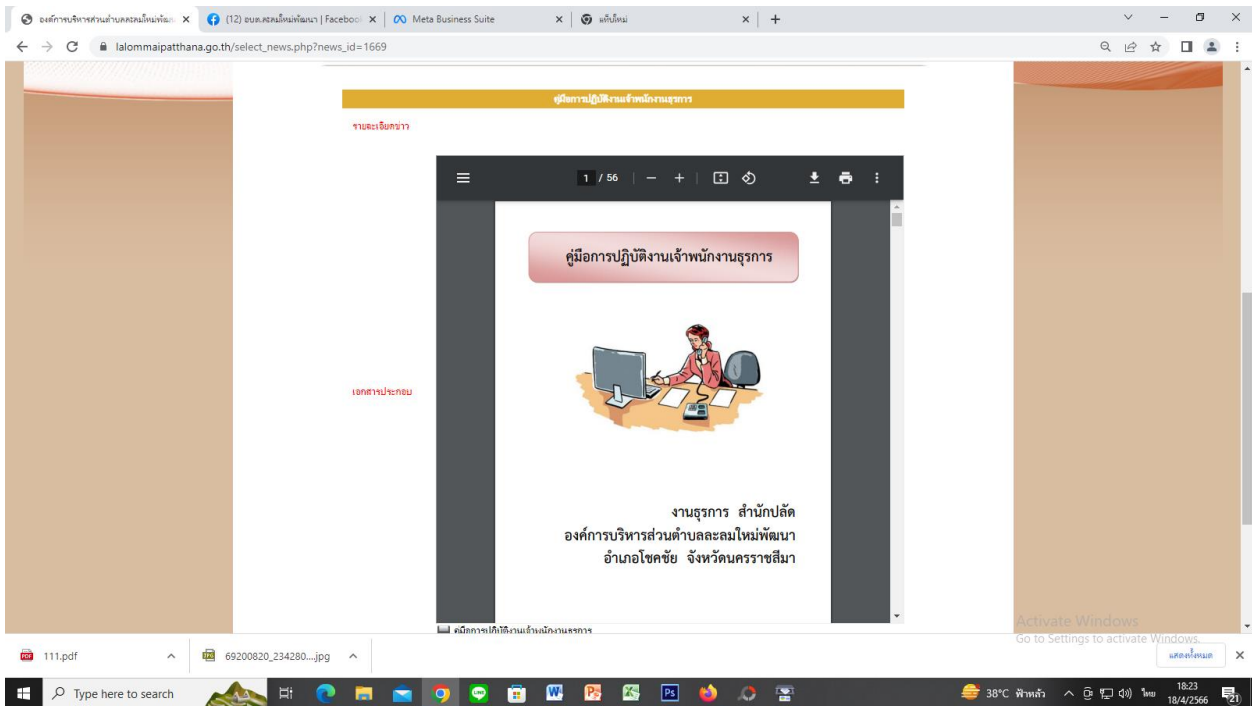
องค์การบริหารส่วนตำบลละลมใหม่พัฒ ×
(12) อบต.ละลมใหม่พัฒนา | Faceboo ×
Meta Business Suite ×
แท็บใหม่ ×
+

lalommaipatthana.go.th/select_news.php?news_id=1669

คู่มือการปฏิบัติงานเจ้าพนักงานธุรการ

รายละเอียดข่าว

1 / 56

คู่มือการปฏิบัติงานเจ้าพนักงานธุรการ

งานธุรการ สำนักปลัด
องค์การบริหารส่วนตำบลละลมใหม่พัฒนา
อำเภอโชคชัย จังหวัดนครราชสีมา

เอกสารประกอบ

คู่มือการปฏิบัติงานเจ้าพนักงานธุรการ

Activate Windows
Go to Settings to activate Windows.

111.pdf
69200820_234280....jpg
แสดงทั้งหมด

Type here to search
38°C ฟ้าหลัว ไทย 18:23 18/4/2566 21